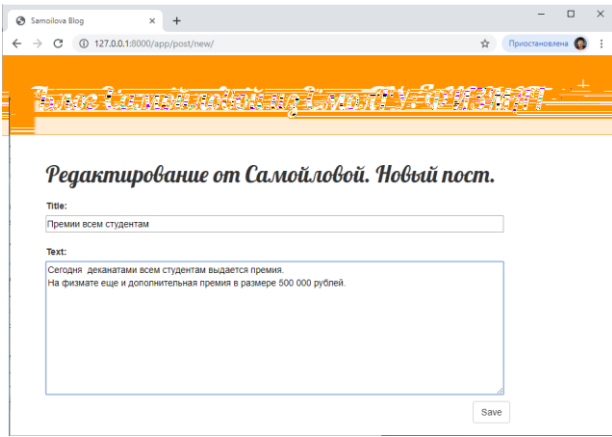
Samoilova Blog
×
+

127.0.0.1:8000/app/post/new/
Приостановлена

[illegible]

+

Редактирование от Самойловой. Новый пост.

Title:

Премии всем студентам

Text:

Сегодня деканатами всем студентам выдается премия.
На физмате еще и дополнительная премия в размере 500 000 рублей.

Save